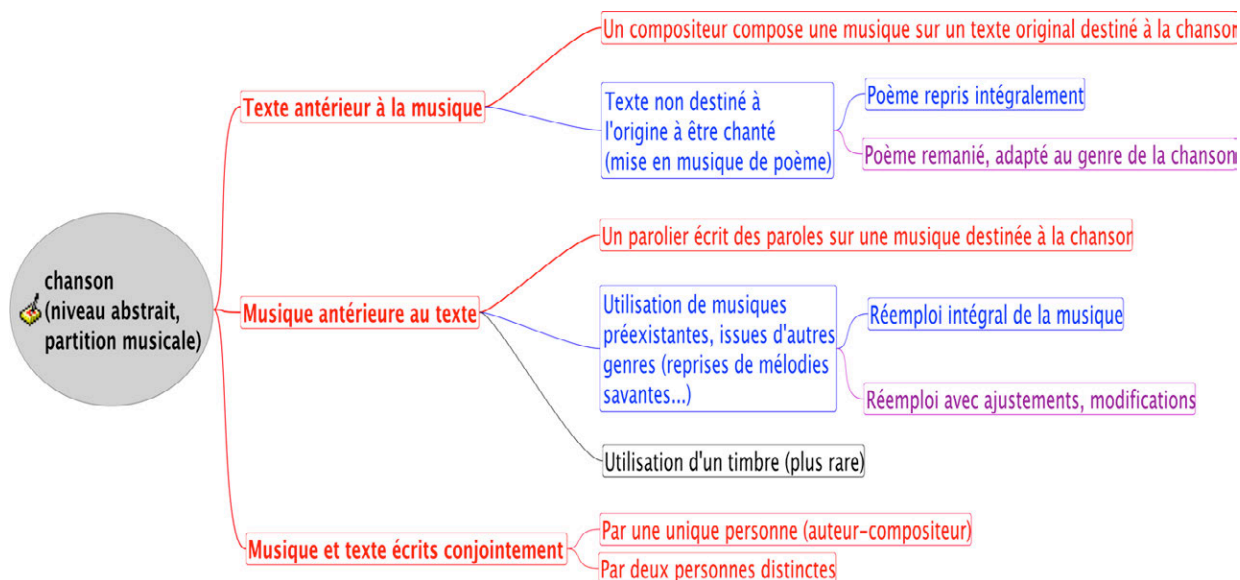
chanson (niveau abstrait, partition musicale)

Texte antérieur à la musique

Un compositeur compose une musique sur un texte original destiné à la chanso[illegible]

Texte non destiné à l'origine à être chanté (mise en musique de poème)

Poème repris intégralement

Poème remanié, adapté au genre de la chanso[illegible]

Musique antérieure au texte

Un parolier écrit des paroles sur une musique destinée à la chanson

Utilisation de musiques préexistantes, issues d'autres genres (reprises de mélodies savantes...)

Réemploi intégral de la musique

Réemploi avec ajustements, modifications

Utilisation d'un timbre (plus rare)

Musique et texte écrits conjointement

Par une unique personne (auteur-compositeur)

Par deux personnes distinctes